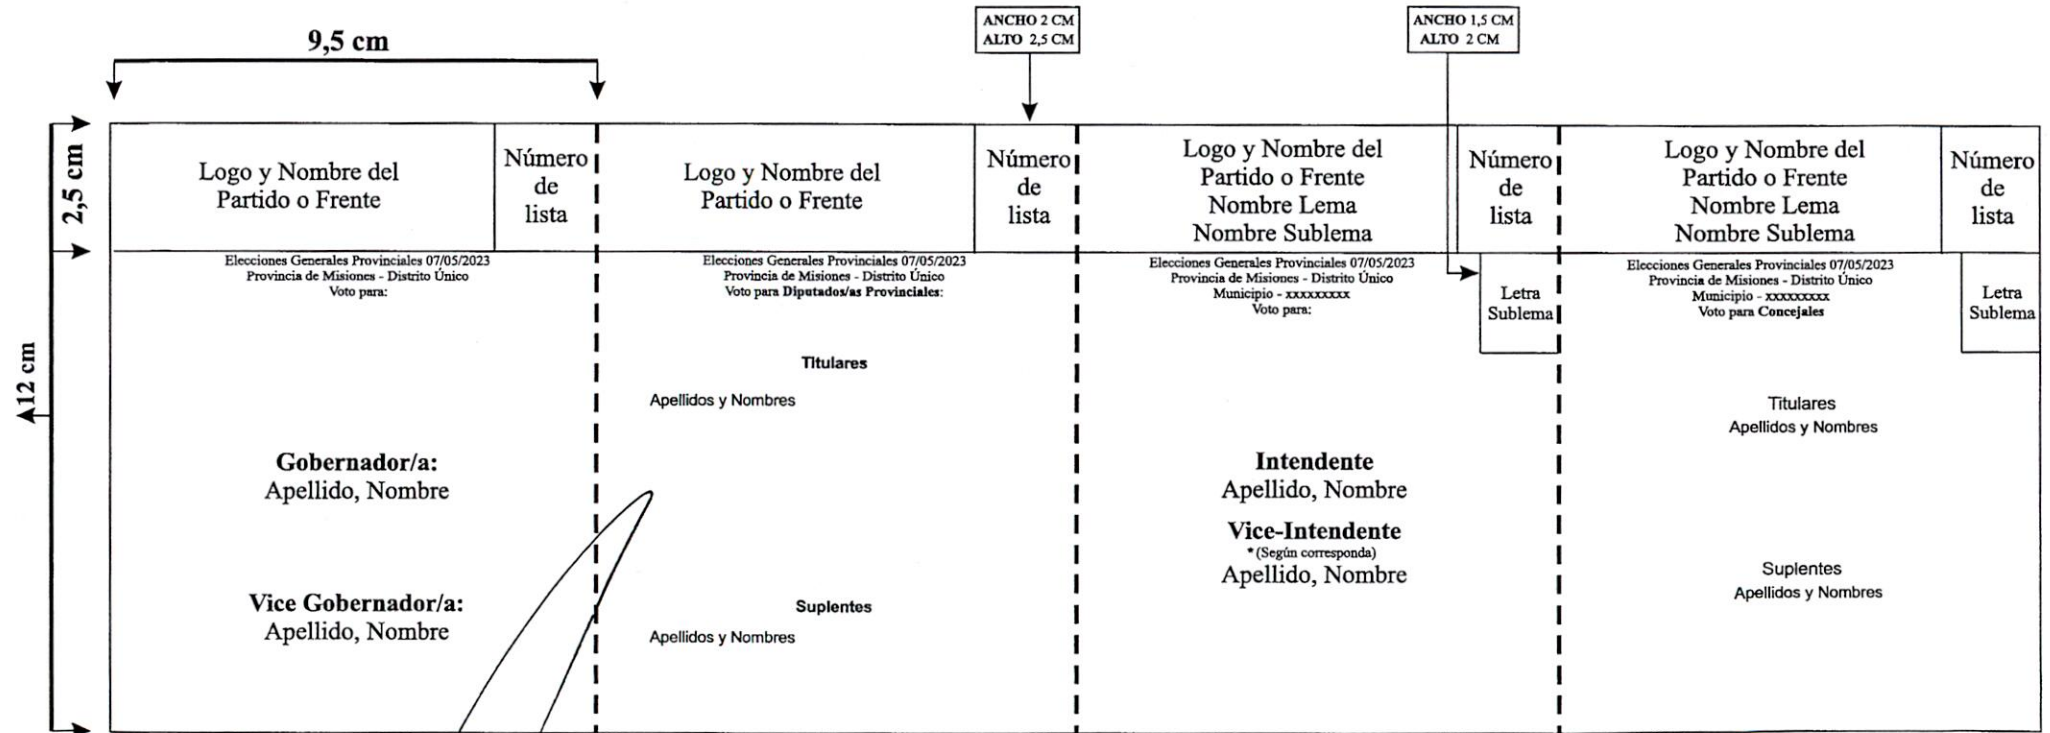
ANCHO 2 CM
ALTO 2,5 CM

ANCHO 1,5 CM
ALTO 2 CM

9,5 cm

2,5 cm

12 cm

Logo y Nombre del Partido o Frente

Número de lista

Elecciones Generales Provinciales 07/05/2023
Provincia de Misiones - Distrito Único
Voto para:

Gobernador/a:
Apellido, Nombre

Vice Gobernador/a:
Apellido, Nombre

Logo y Nombre del Partido o Frente

Número de lista

Elecciones Generales Provinciales 07/05/2023
Provincia de Misiones - Distrito Único
Voto para Diputados/as Provinciales:

Titulares

Apellidos y Nombres

Suplentes

Apellidos y Nombres

Logo y Nombre del Partido o Frente
Nombre Lema
Nombre Sublema

Número de lista

Elecciones Generales Provinciales 07/05/2023
Provincia de Misiones - Distrito Único
Municipio - xxxxxxxxx
Voto para:

Letra Sublema

Intendente
Apellido, Nombre

Vice-Intendente
* (Según corresponda)
Apellido, Nombre

Logo y Nombre del Partido o Frente
Nombre Lema
Nombre Sublema

Número de lista

Elecciones Generales Provinciales 07/05/2023
Provincia de Misiones - Distrito Único
Municipio - xxxxxxxxx
Voto para Concejales

Letra Sublema

Titulares
Apellidos y Nombres

Suplentes
Apellidos y Nombres